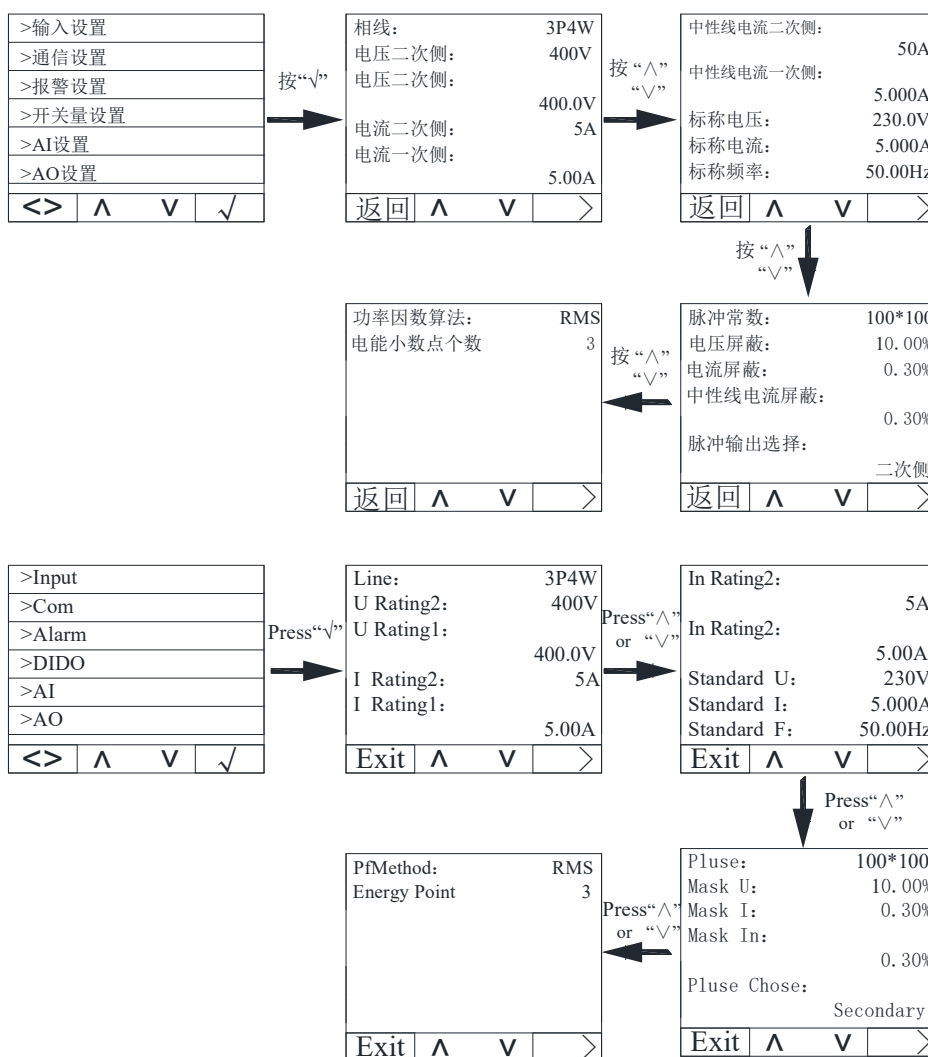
>输入设置
>通信设置
>报警设置
>开关量设置
>AI设置
>AO设置

| <> | ∧ | ∨ | √ |
|---|---|---|---|

按"√"

相线： 3P4W
电压二次侧： 400V
电压二次侧：
400.0V
电流二次侧： 5A
电流一次侧：
5.00A

| 返回 | ∧ | ∨ | > |
|---|---|---|---|

按"∧" "∨"

中性线电流二次侧：
50A
中性线电流一次侧：
5.000A
标称电压： 230.0V
标称电流： 5.000A
标称频率： 50.00Hz

| 返回 | ∧ | ∨ | > |
|---|---|---|---|

按"∧" "∨"

脉冲常数： 100*100
电压屏蔽： 10.00%
电流屏蔽： 0.30%
中性线电流屏蔽：
0.30%
脉冲输出选择：
二次侧

| 返回 | ∧ | ∨ | > |
|---|---|---|---|

按"∧" "∨"

功率因数算法： RMS
电能小数点个数 3

| 返回 | ∧ | ∨ | > |
|---|---|---|---|

>Input
>Com
>Alarm
>DIDO
>AI
>AO

| <> | ∧ | ∨ | √ |
|---|---|---|---|

Press"√"

Line： 3P4W
U Rating2： 400V
U Rating1：
400.0V
I Rating2： 5A
I Rating1：
5.00A

| Exit | ∧ | ∨ | > |
|---|---|---|---|

Press"∧" or "∨"

In Rating2：
5A
In Rating2：
5.00A
Standard U： 230V
Standard I： 5.000A
Standard F： 50.00Hz

| Exit | ∧ | ∨ | > |
|---|---|---|---|

Press"∧" or "∨"

Pluse： 100*100
Mask U： 10.00%
Mask I： 0.30%
Mask In：
0.30%
Pluse Chose：
Secondary

| Exit | ∧ | ∨ | > |
|---|---|---|---|

Press"∧" or "∨"

PfMethod： RMS
Energy Point 3

| Exit | ∧ | ∨ | > |
|---|---|---|---|